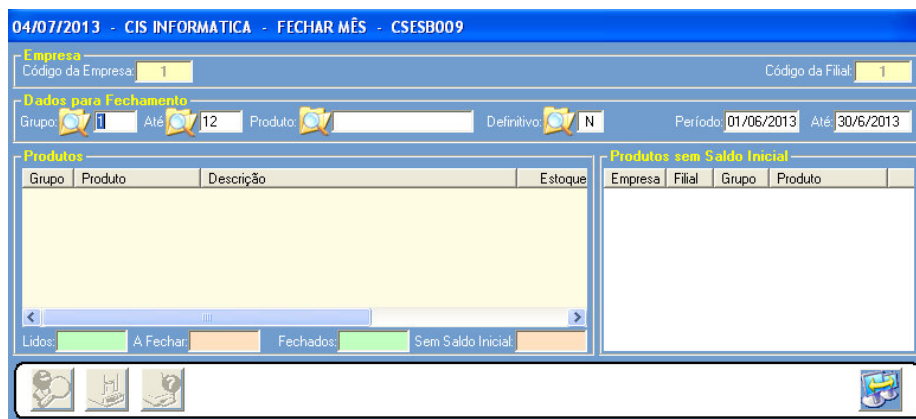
04/07/2013 - CIS INFORMATICA - FECHAR MÊS - CSESB009

Empresa
Código da Empresa: 1
Código da Filial: 1

Dados para Fechamento
Grupo: 1 Até 12 Produto:
Definitivo: N
Período: 01/06/2013 Até: 30/6/2013

Produtos

| Grupo | Produto | Descrição | Estoque |
|---|---|---|---|

Lidos: A Fechar: Fechados: Sem Saldo Inicial:

Produtos sem Saldo Inicial

| Empresa | Filial | Grupo | Produto |
|---|---|---|---|